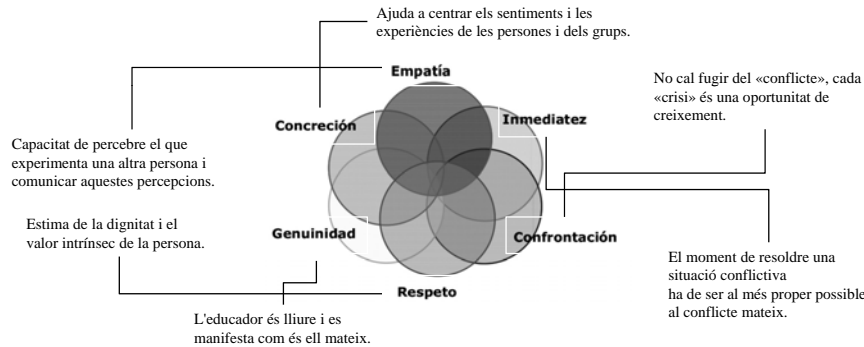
Ajuda a centrar els sentiments i les experiències de les persones i dels grups.

Empatía

No cal fugir del «conflicte», cada «crisi» és una oportunitat de creixement.

Concreción

Inmediatez

Capacitat de percebre el que experimenta una altra persona i comunicar aquestes percepcions.

Estima de la dignitat i el valor intrínsec de la persona.

Genuinidad

Confrontación

El moment de resoldre una situació conflictiva ha de ser al més proper possible al conflicte mateix.

Respeto

L'educador és lliure i es manifesta com és ell mateix.